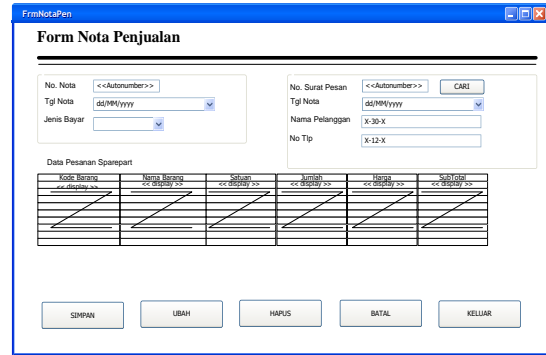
FrmNotaPen

Form Nota Penjualan

No. Nota <<Autonumber>>
Tgl Nota dd/MM/yyyy
Jenis Bayar

No. Surat Pesan <<Autonumber>> CARI
Tgl Nota dd/MM/yyyy
Nama Pelanggan X-30-X
No Tlp X-12-X

Data Pesanan Sparepart

| Kode Barang | Nama Barang | Satuan | Jumlah | Harga | SubTotal |
|---|---|---|---|---|---|
| << display >> | << display >> | << display >> | << display >> | << display >> | << display >> |

SIMPAN UBAH HAPUS BATAL KELUAR